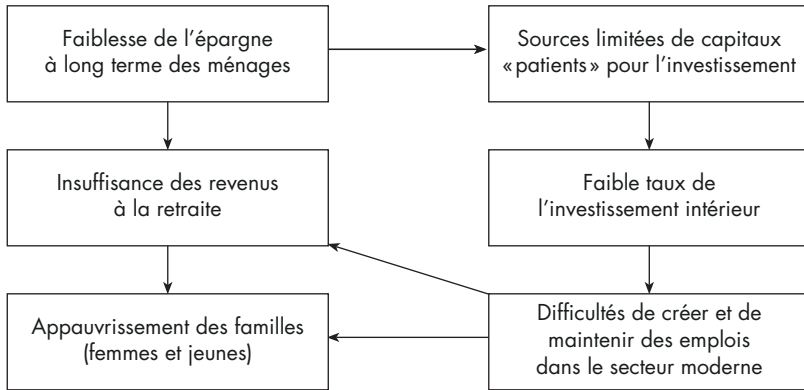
Faiblesse de l’épargne à long terme des ménages

Sources limitées de capitaux «patients» pour l’investissement

Insuffisance des revenus à la retraite

Faible taux de l’investissement intérieur

Appauvrissement des familles (femmes et jeunes)

Difficultés de créer et de maintenir des emplois dans le secteur moderne